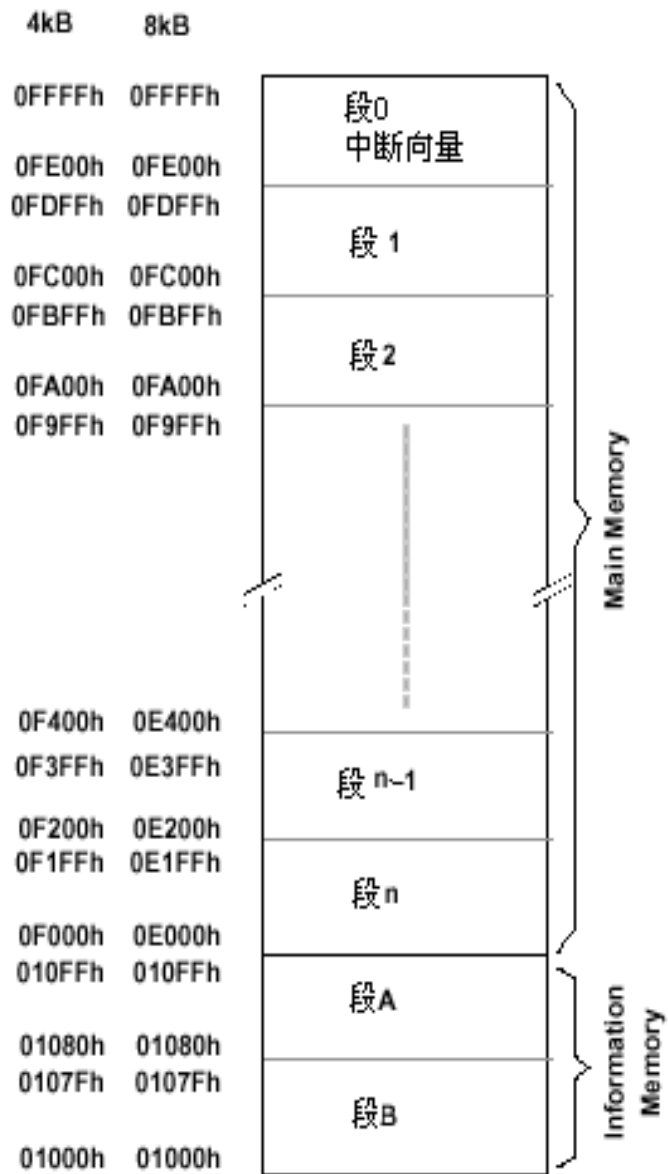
4kB 8kB

0FFFFh 0FFFFh
段0
中断向量
0FE00h 0FE00h
0FDFFh 0FDFFh
段 1
0FC00h 0FC00h
0FBFFh 0FBFFh
段 2
0FA00h 0FA00h
0F9FFh 0F9FFh

0F400h 0E400h
0F3FFh 0E3FFh
段 n-1
0F200h 0E200h
0F1FFh 0E1FFh
段 n
0F000h 0E000h
010FFh 010FFh
段A
01080h 01080h
0107Fh 0107Fh
段B
01000h 01000h

Main Memory

Information Memory